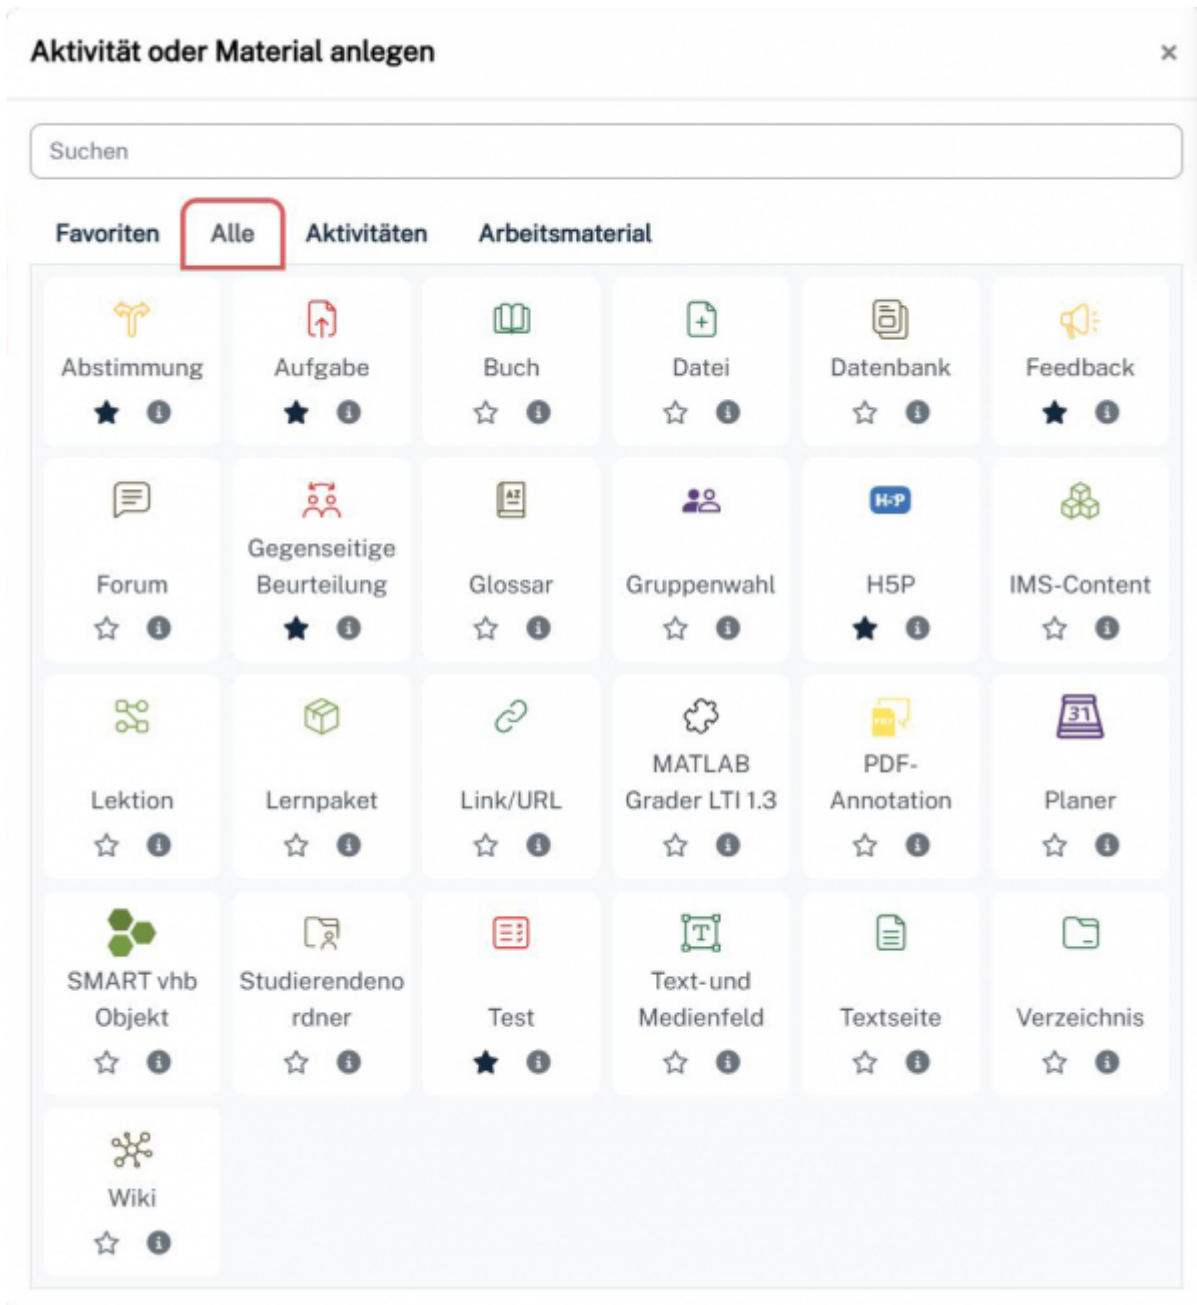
Aktivität oder Material anlegen

×

Suchen

Favoriten Alle Aktivitäten Arbeitsmaterial

Abstimmung

Aufgabe

Buch

Datei

Datenbank

Feedback

Forum

Gegenseitige Beurteilung

Glossar

Gruppenwahl

H5P

H5P

IMS-Content

Lektion

Lernpaket

Link/URL

MATLAB Grader LTI 1.3

PDF

PDF-Annotation

31

Planer

SMART vhb Objekt

Studierendenordner

Test

T

Text-und Medienfeld

Textseite

Verzeichnis

Wiki